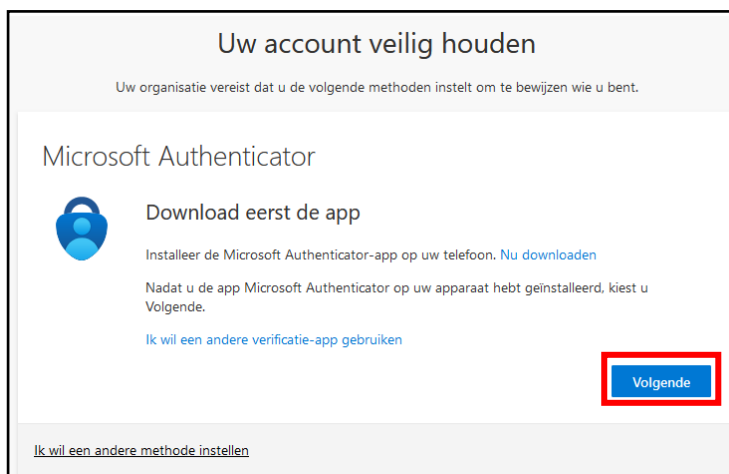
Uw account veilig houden

Uw organisatie vereist dat u de volgende methoden instelt om te bewijzen wie u bent.

Microsoft Authenticator

Download eerst de app

Installeer de Microsoft Authenticator-app op uw telefoon. Nu downloaden

Nadat u de app Microsoft Authenticator op uw apparaat hebt geïnstalleerd, kiest u Volgende.

Ik wil een andere verificatie-app gebruiken

Volgende

Ik wil een andere methode instellen